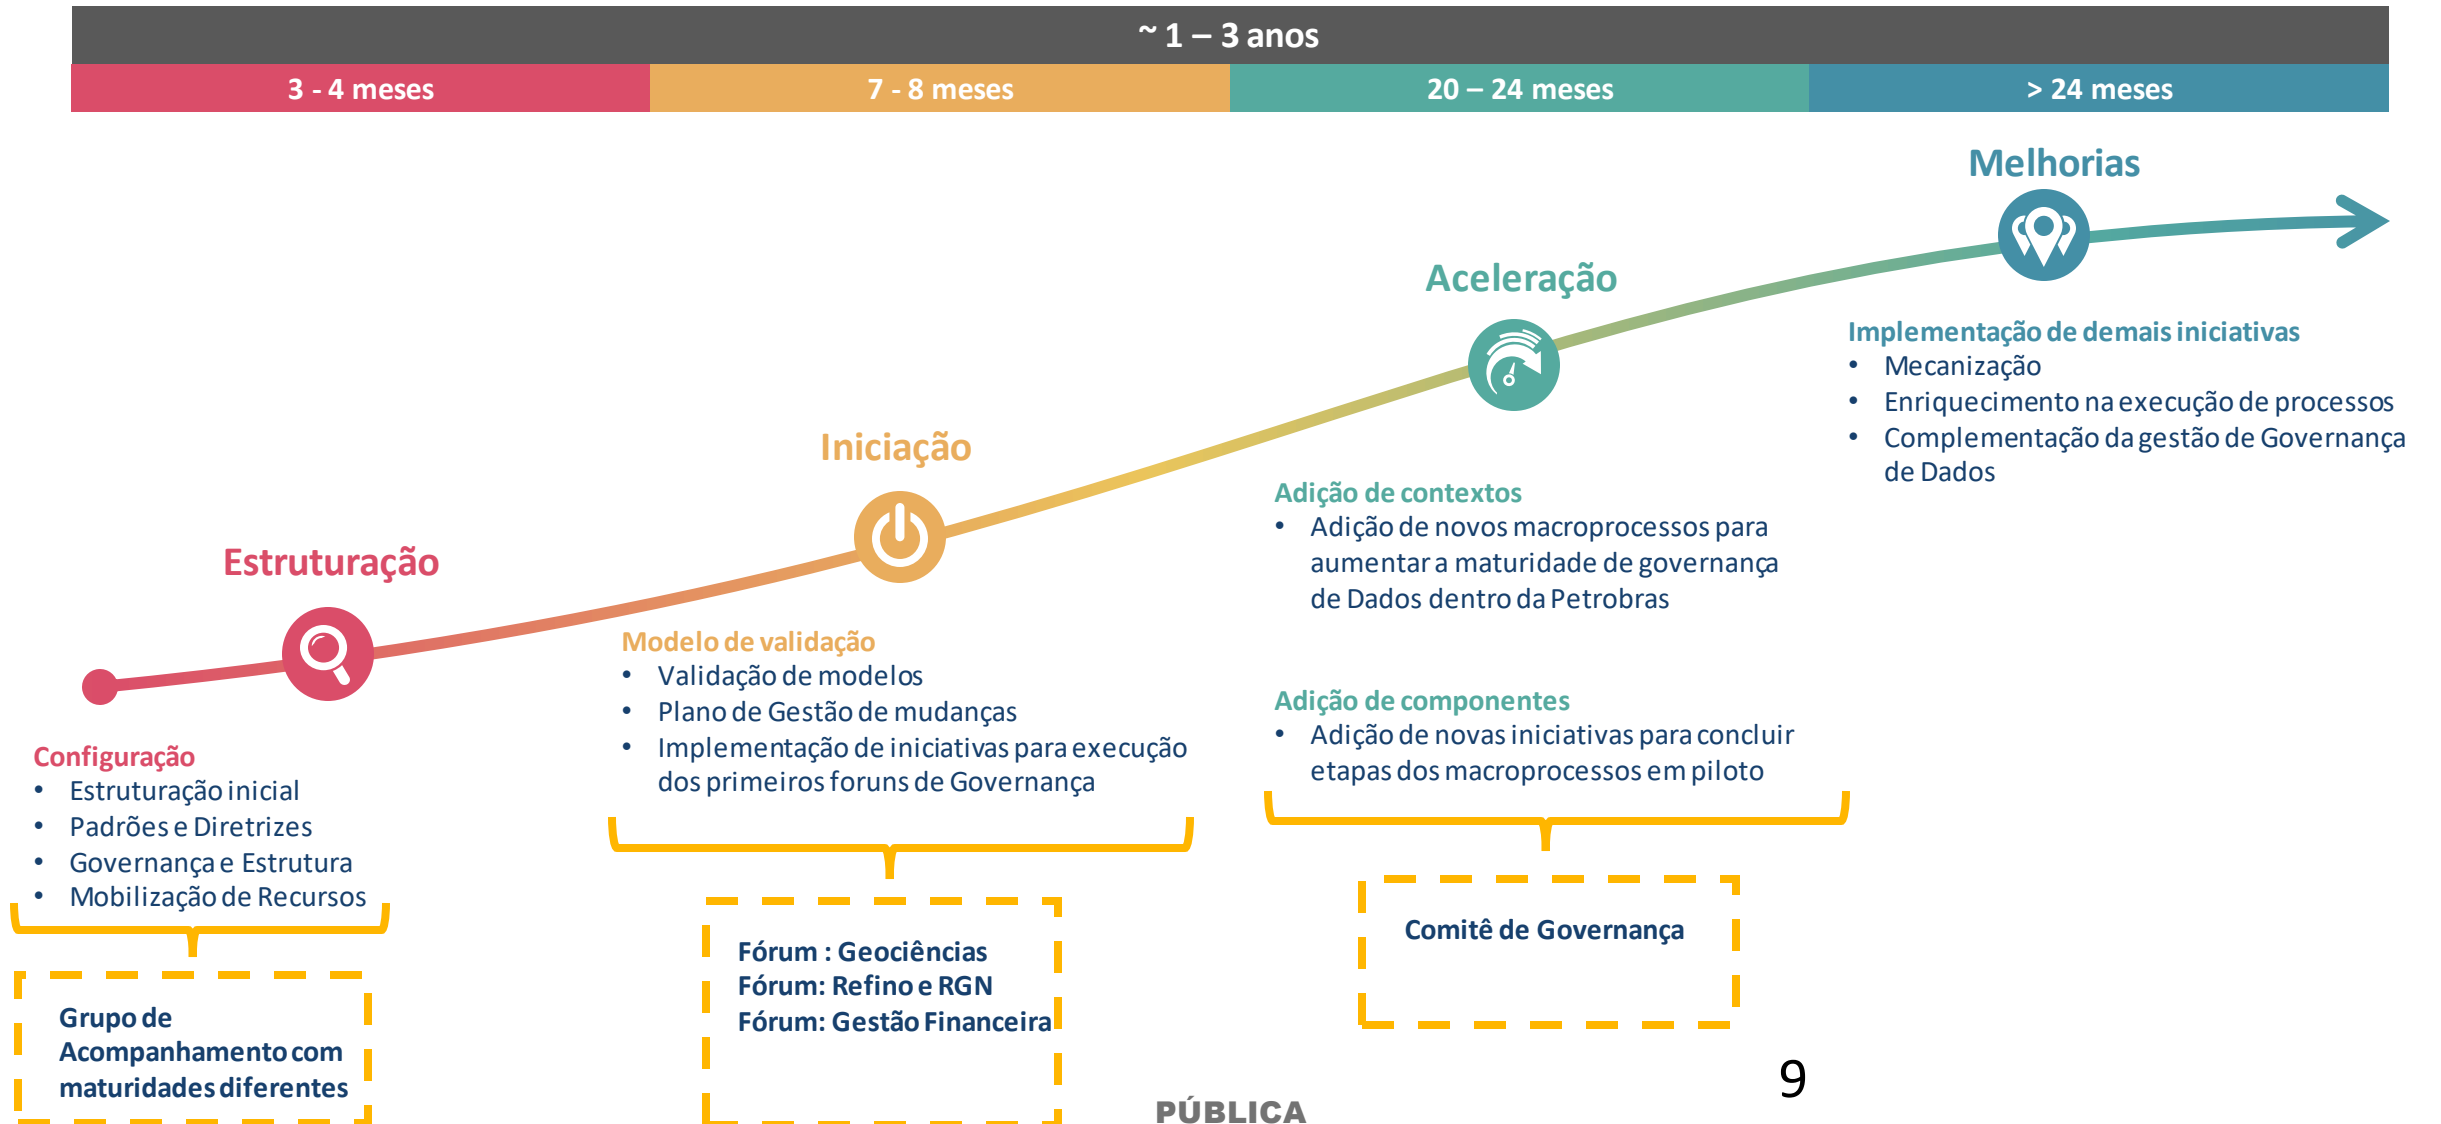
~ 1 – 3 anos

3 - 4 meses

7 - 8 meses

20 – 24 meses

> 24 meses

Melhorias

Aceleração

Iniciação

Estruturação

Implementação de demais iniciativas
• Mecanização
• Enriquecimento na execução de processos
• Complementação da gestão de Governança de Dados

Adição de contextos
• Adição de novos macroprocessos para aumentar a maturidade de governança de Dados dentro da Petrobras

Adição de componentes
• Adição de novas iniciativas para concluir etapas dos macroprocessos em piloto

Modelo de validação
• Validação de modelos
• Plano de Gestão de mudanças
• Implementação de iniciativas para execução dos primeiros foruns de Governança

Configuração
• Estruturação inicial
• Padrões e Diretrizes
• Governança e Estrutura
• Mobilização de Recursos

Grupo de Acompanhamento com maturidades diferentes

Fórum : Geociências
Fórum: Refino e RGN
Fórum: Gestão Financeira

Comitê de Governança

9

PÚBLICA